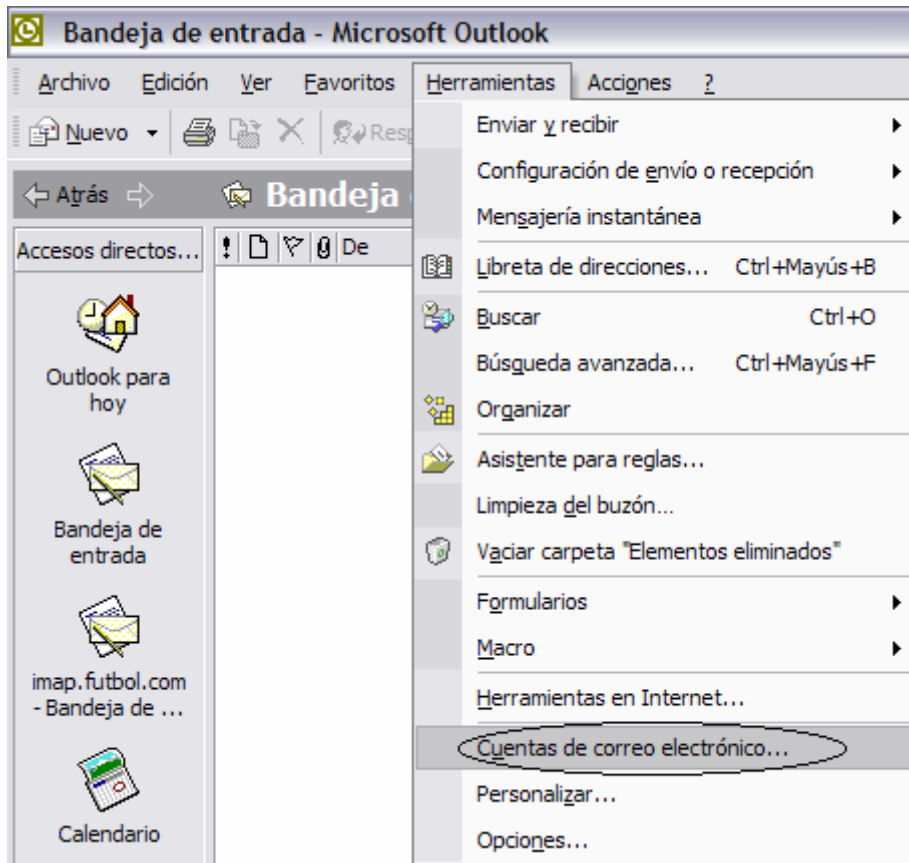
Bandeja de entrada - Microsoft Outlook

Archivo Edición Ver Favoritos Herramientas Acciones ?

Nuevo Resp

Atrás Bandeja

Accesos directos...

De

Outlook para hoy

Bandeja de entrada

imap.futbol.com - Bandeja de ...

Calendario

Enviar y recibir
Configuración de envío o recepción
Mensajería instantánea
Libreta de direcciones... Ctrl+Mayús+B
Buscar Ctrl+O
Búsqueda avanzada... Ctrl+Mayús+F
Organizar
Asistente para reglas...
Limpieza del buzón...
Vaciar carpeta "Elementos eliminados"
Formularios
Macro
Herramientas en Internet...
Cuentas de correo electrónico...
Personalizar...
Opciones...